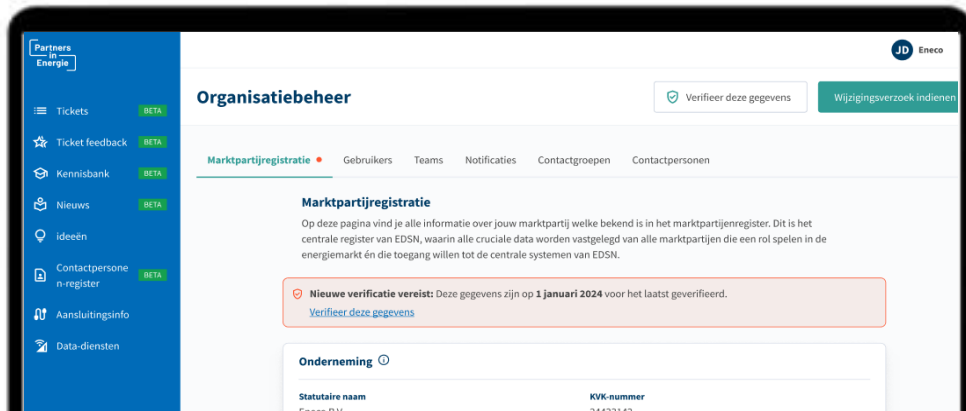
Partners in Energie

Tickets BETA

Ticket feedback BETA

Kennisbank BETA

Nieuws BETA

ideeën

Contactpersonen-register BETA

Aansluitingsinfo

Data-diensten

JD Eneco

Organisatiebeheer

Verifieer deze gegevens

Wijzigingsverzoek indienen

Marktpartijregistratie • Gebruikers Teams Notificaties Contactgroepen Contactpersonen

Marktpartijregistratie

Op deze pagina vind je alle informatie over jouw marktpartij welke bekend is in het marktpartijenregister. Dit is het centrale register van EDSN, waarin alle cruciale data worden vastgelegd van alle marktpartijen die een rol spelen in de energiemarkt én die toegang willen tot de centrale systemen van EDSN.

**Nieuwe verificatie vereist:** Deze gegevens zijn op **1 januari 2024** voor het laatst geverifieerd.

Verifieer deze gegevens

Onderneming

Statutaire naam

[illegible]

KVK-nummer

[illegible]